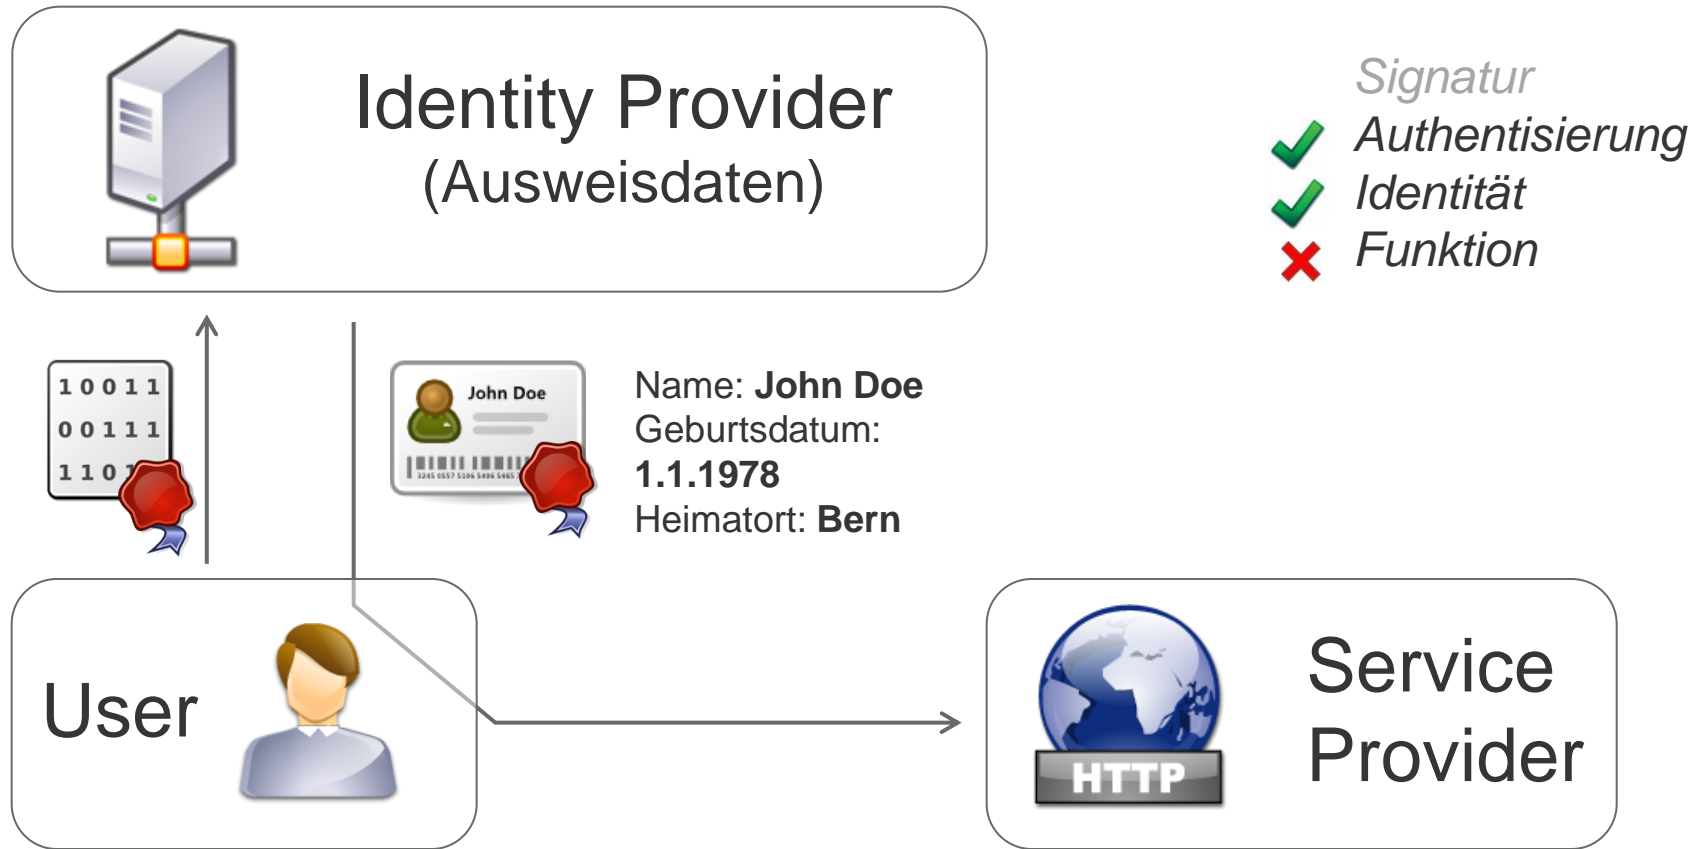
Identity Provider
(Ausweisdaten)

Signatur
Authentisierung
Identität
Funktion

10011
00111
110

John Doe
3245 0557 5106 5406 5465

Name: **John Doe**
Geburtsdatum: **1.1.1978**
Heimatort: **Bern**

User

HTTP

Service Provider